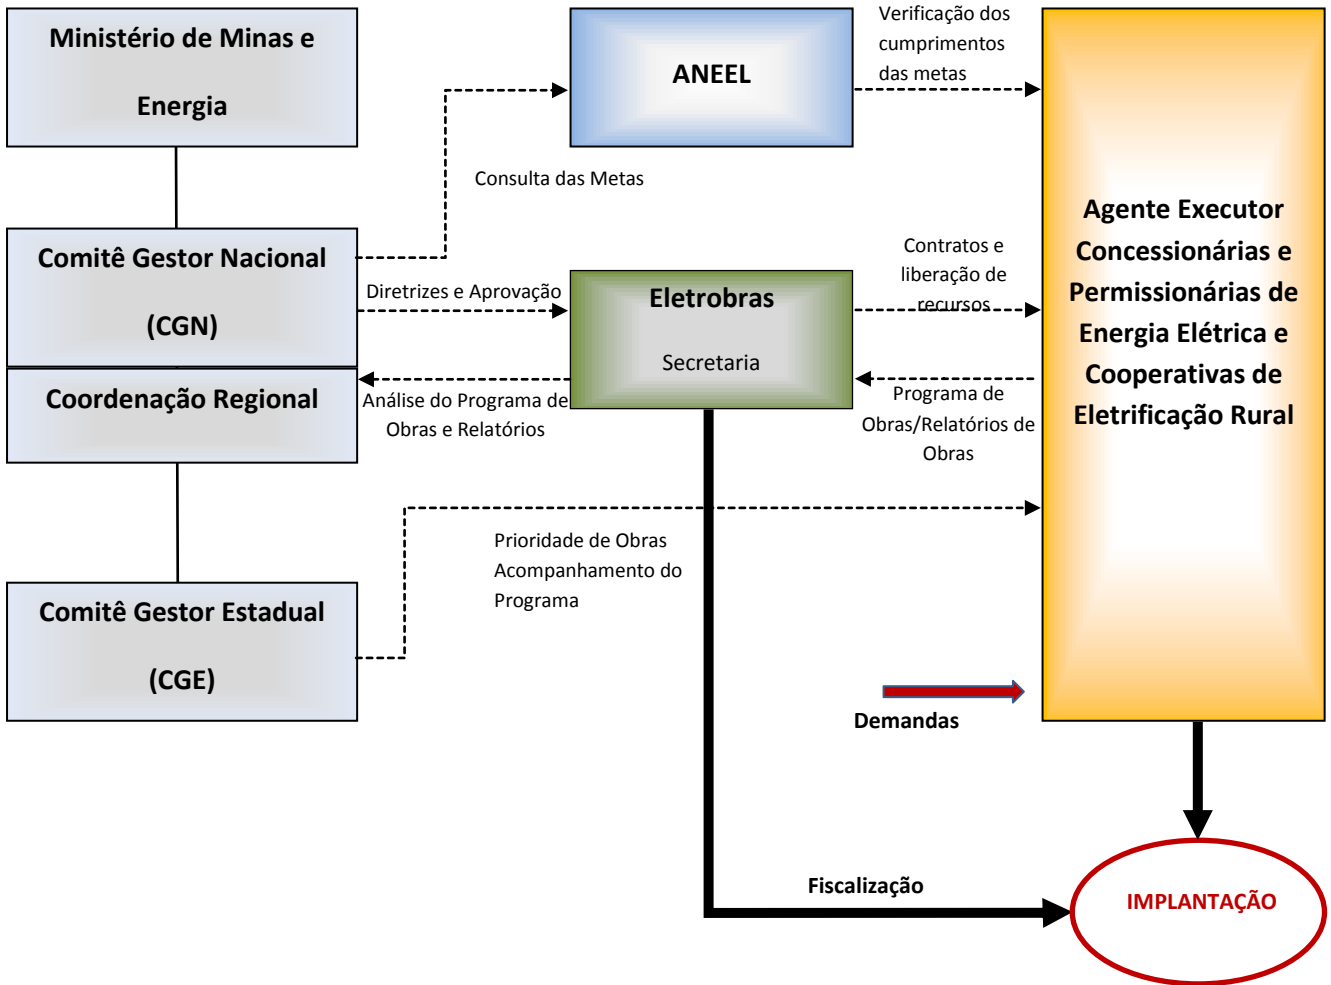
Ministério de Minas e Energia

ANEEL

Verificação dos cumprimentos das metas

Consulta das Metas

Comitê Gestor Nacional (CGN)

Coordenação Regional

Diretrizes e Aprovação

Eletrobras

Secretaria

Contratos e liberação de recursos

Agente Executor Concessionárias e Permissionárias de Energia Elétrica e Cooperativas de Eletrificação Rural

Análise do Programa de Obras e Relatórios

Programa de Obras/Relatórios de Obras

Prioridade de Obras Acompanhamento do Programa

Comitê Gestor Estadual (CGE)

Demandas

Fiscalização

IMPLANTAÇÃO